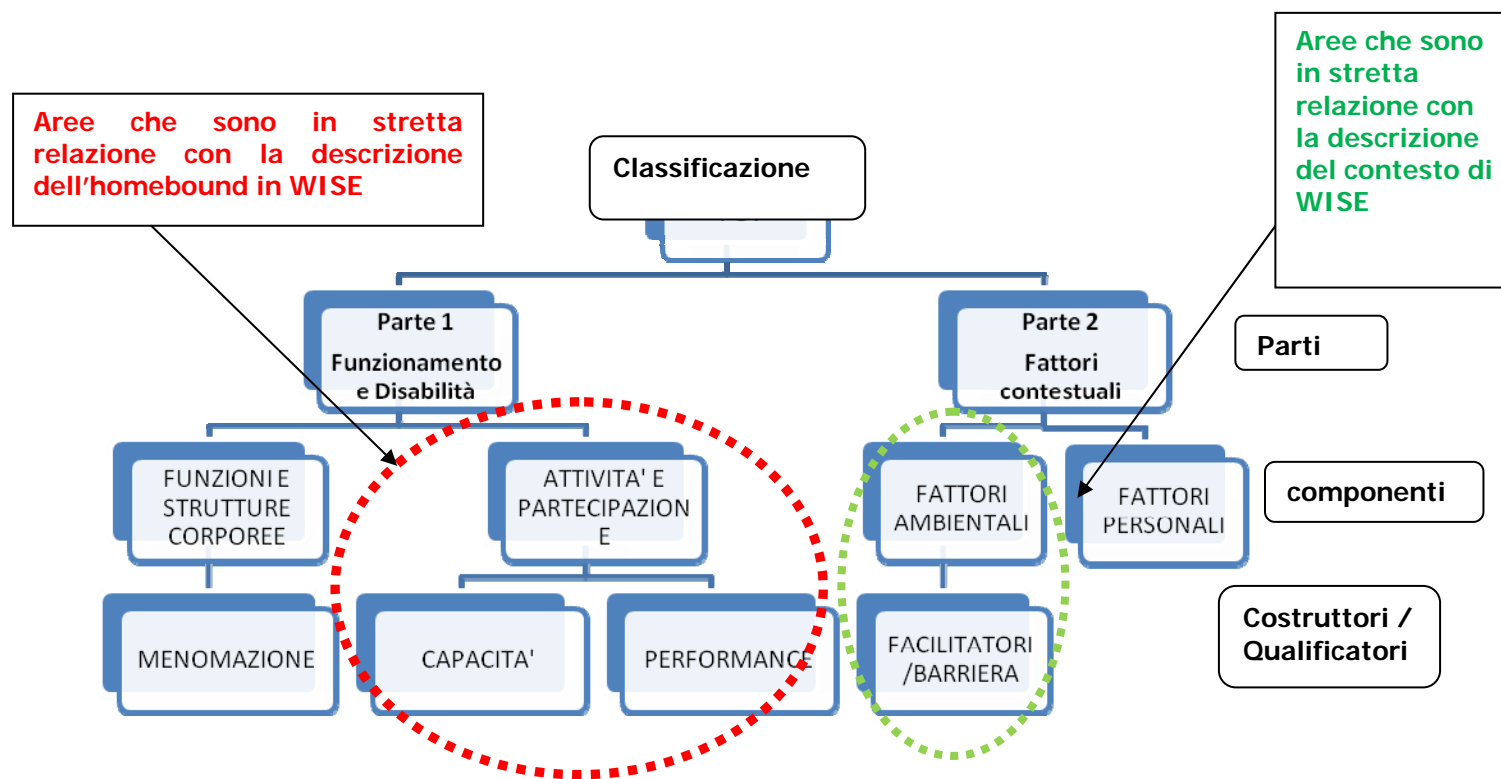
Aree che sono in stretta relazione con la descrizione dell'homebound in WISE

Aree che sono in stretta relazione con la descrizione del contesto di WISE

Classificazione

Parte 1
Funzionamento e Disabilità

Parte 2
Fattori contestuali

Parti

FUNZIONI E STRUTTURE CORPOREE

ATTIVITA' E PARTECIPAZIONE

FATTORI AMBIENTALI

FATTORI PERSONALI

componenti

MENOMAZIONE

CAPACITA'

PERFORMANCE

FACILITATORI /BARRIERA

Costruttori / Qualificatori